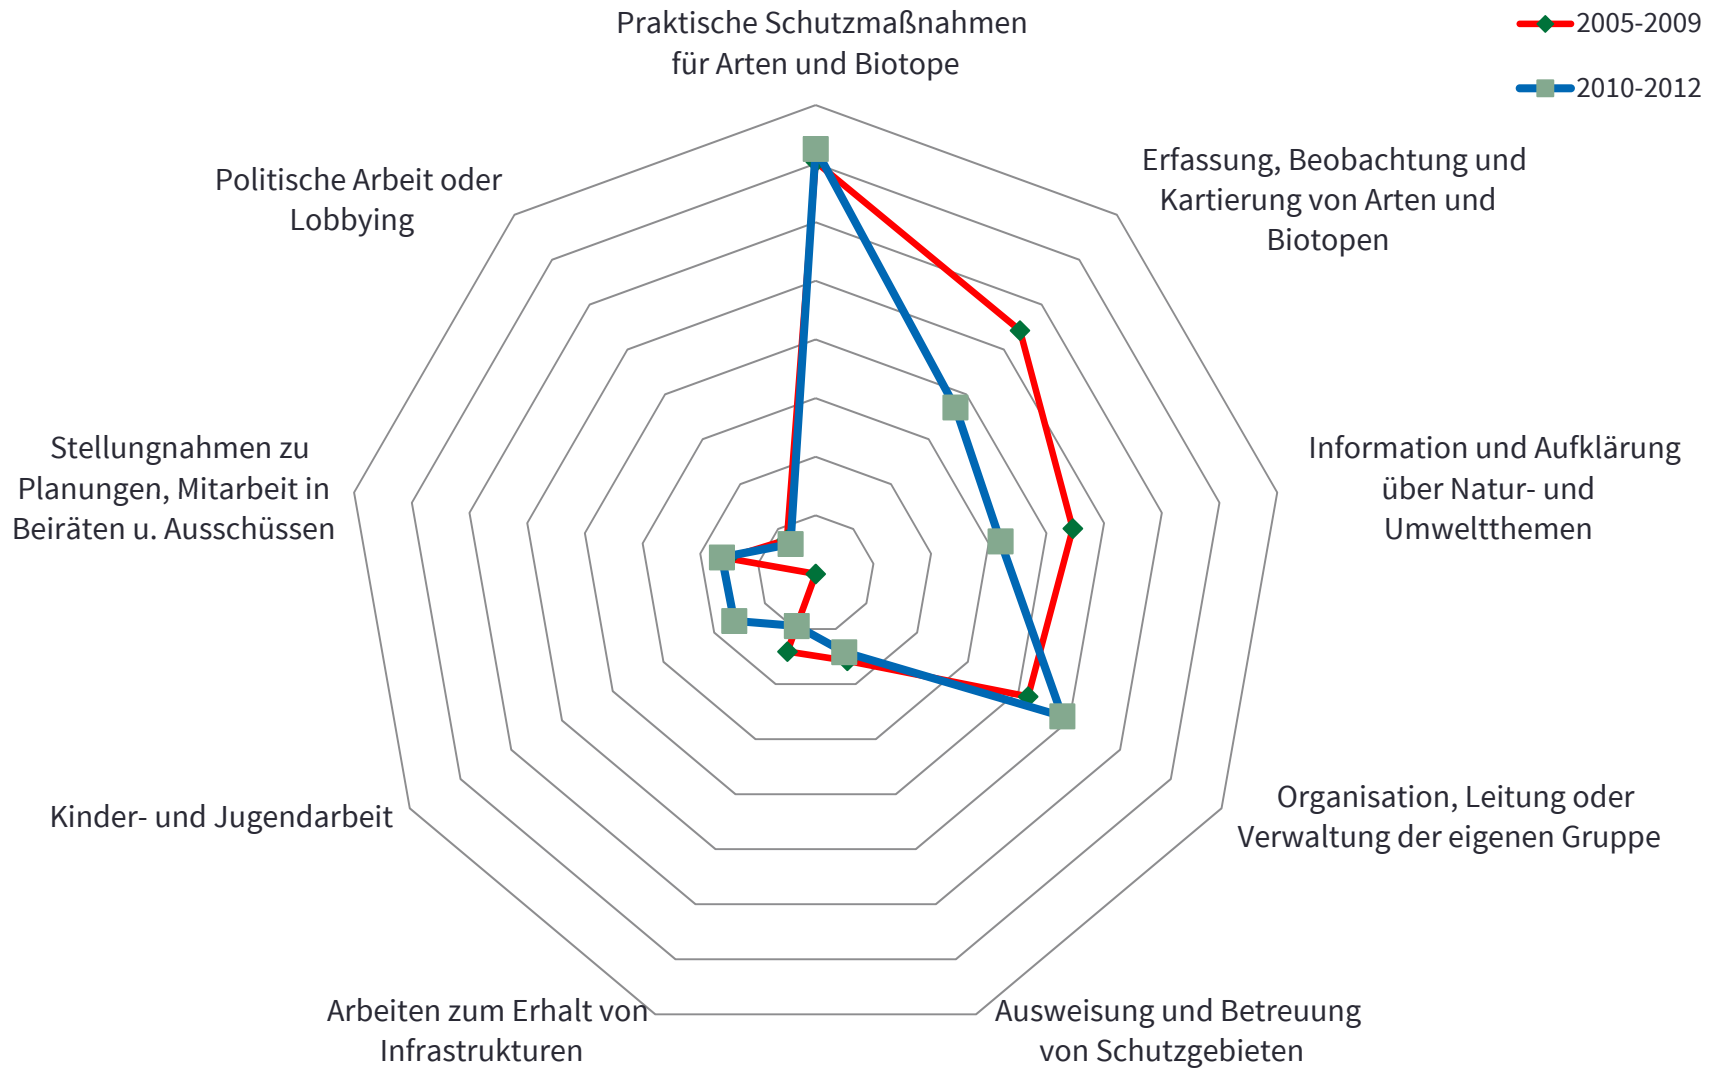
Praktische Schutzmaßnahmen für Arten und Biotope

2005-2009

2010-2012

Erfassung, Beobachtung und Kartierung von Arten und Biotopen

Information und Aufklärung über Natur- und Umweltthemen

Organisation, Leitung oder Verwaltung der eigenen Gruppe

Ausweisung und Betreuung von Schutzgebieten

Arbeiten zum Erhalt von Infrastrukturen

Kinder- und Jugendarbeit

Stellungnahmen zu Planungen, Mitarbeit in Beiräten u. Ausschüssen

Politische Arbeit oder Lobbying